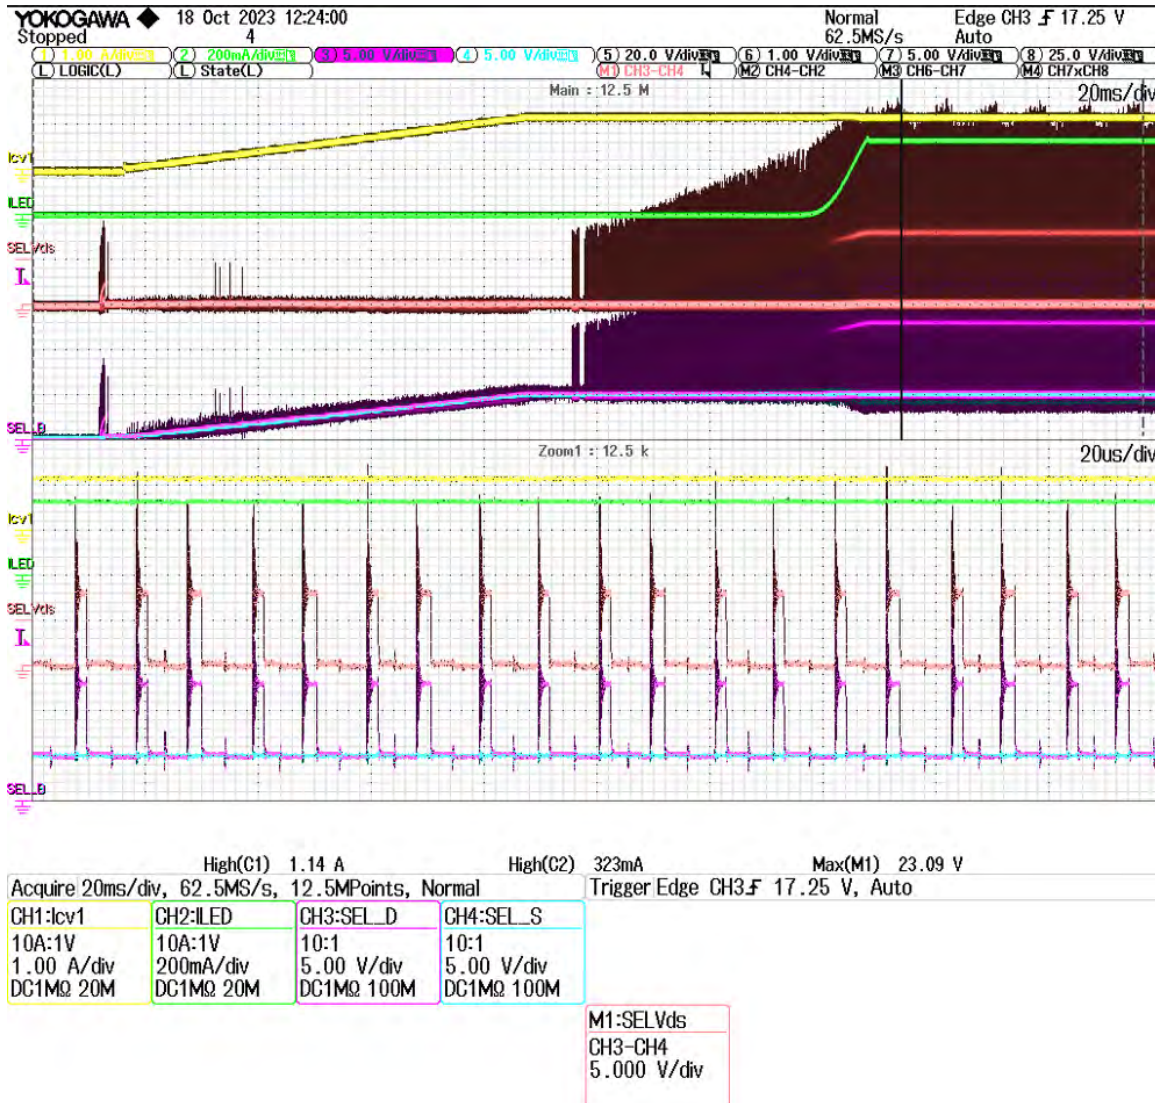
YOKOGAWA ◆ 18 Oct 2023 12:24:00
Stopped 4
Normal 62.5MS/s
Edge CH3 17.25 V Auto

1 1.00 A/div
2 200mA/div
3 5.00 V/div
4 5.00 V/div
5 20.0 V/div
6 1.00 V/div
7 5.00 V/div
8 25.0 V/div
L LOGIC(L)
L State(L)
M1 CH3-CH4
M2 CH4-CH2
M3 CH6-CH7
M4 CH7xCH8

Main : 12.5 M
20ms/div
Icv1
ILED
SEL Vds
SEL_B

Zoom1 : 12.5 k
20us/div
Icv1
ILED
SEL Vds
SEL_B

High(C1) 1.14 A
High(C2) 323mA
Max(M1) 23.09 V

Acquire 20ms/div, 62.5MS/s, 12.5MPoints, Normal
Trigger Edge CH3 17.25 V, Auto

| CH1:Icv1 | CH2:ILED | CH3:SEL_D | CH4:SEL_S |
|---|---|---|---|
| 10A:1V | 10A:1V | 10:1 | 10:1 |
| 1.00 A/div | 200mA/div | 5.00 V/div | 5.00 V/div |
| DC1MΩ 20M | DC1MΩ 20M | DC1MΩ 100M | DC1MΩ 100M |

M1:SELVds
CH3-CH4
5.000 V/div